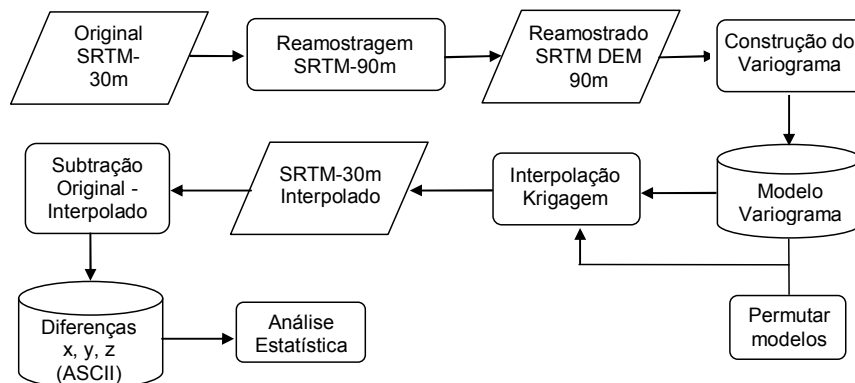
Original SRTM-30m

Reamostragem SRTM-90m

Reamostrado SRTM DEM 90m

Construção do Variograma

Modelo Variograma

Interpolação Krigagem

SRTM-30m Interpolado

Subtração Original - Interpolado

Diferenças x, y, z (ASCII)

Análise Estatística

Permutar modelos